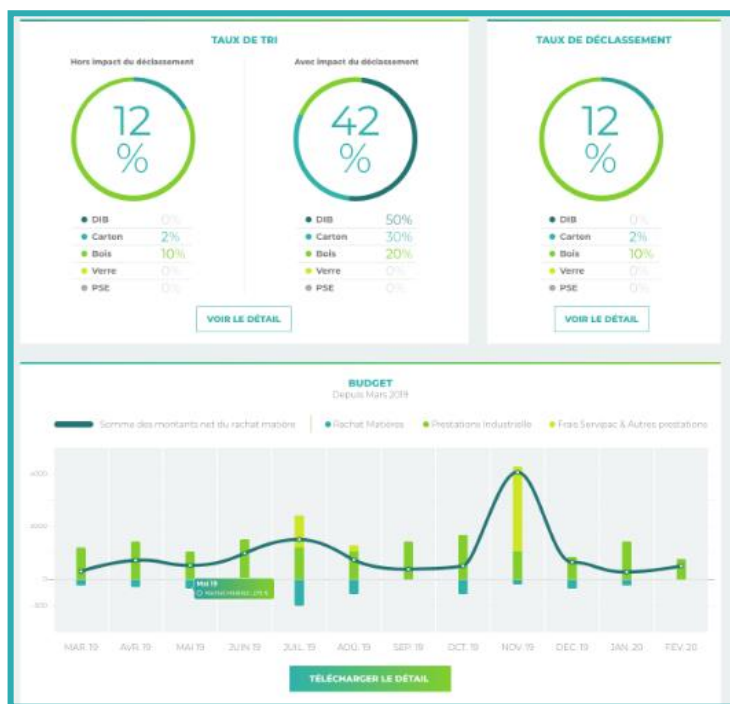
TAUX DE TRI

Hors impact du déclassement

12 %

DIB 0%
Carton 2%
Bois 10%
Verre 0%
PSE 0%

Avec impact du déclassement

42 %

DIB 50%
Carton 30%
Bois 20%
Verre 0%
PSE 0%

VOIR LE DÉTAIL

TAUX DE DÉCLASSEMENT

12 %

DIB 0%
Carton 2%
Bois 10%
Verre 0%
PSE 0%

VOIR LE DÉTAIL

BUDGET
Depuis Mars 2019

Somme des montants net du rachat matière | Rachat Matières | Prestations industrielle | Frais Servipac & Autres prestations

4000
2000
0
-500

Mai 19
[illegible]

MAR 19 AVR 19 MAI 19 JUIN 19 JUIL 19 AOÛ 19 SEP 19 OCT 19 NOV 19 DEC 19 JAN 20 FEV 20

TÉLÉCHARGER LE DÉTAIL